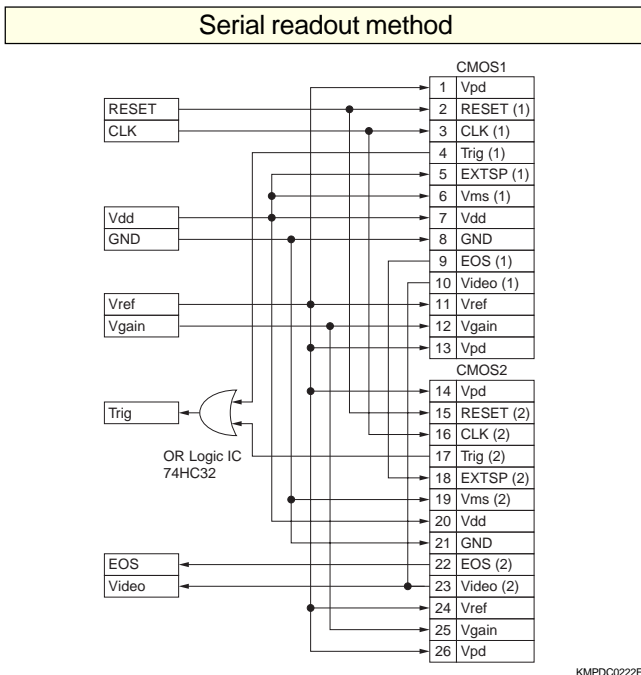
Serial readout method

RESET
CLK
Vdd
GND
Vref
Vgain
Trig
OR Logic IC
74HC32
EOS
Video

CMOS1

| | |
|---|---|
| 1 | Vpd |
| 2 | RESET (1) |
| 3 | CLK (1) |
| 4 | Trig (1) |
| 5 | EXTSP (1) |
| 6 | Vms (1) |
| 7 | Vdd |
| 8 | GND |
| 9 | EOS (1) |
| 10 | Video (1) |
| 11 | Vref |
| 12 | Vgain |
| 13 | Vpd |

CMOS2

| | |
|---|---|
| 14 | Vpd |
| 15 | RESET (2) |
| 16 | CLK (2) |
| 17 | Trig (2) |
| 18 | EXTSP (2) |
| 19 | Vms (2) |
| 20 | Vdd |
| 21 | GND |
| 22 | EOS (2) |
| 23 | Video (2) |
| 24 | Vref |
| 25 | Vgain |
| 26 | Vpd |

KMPDC0222E